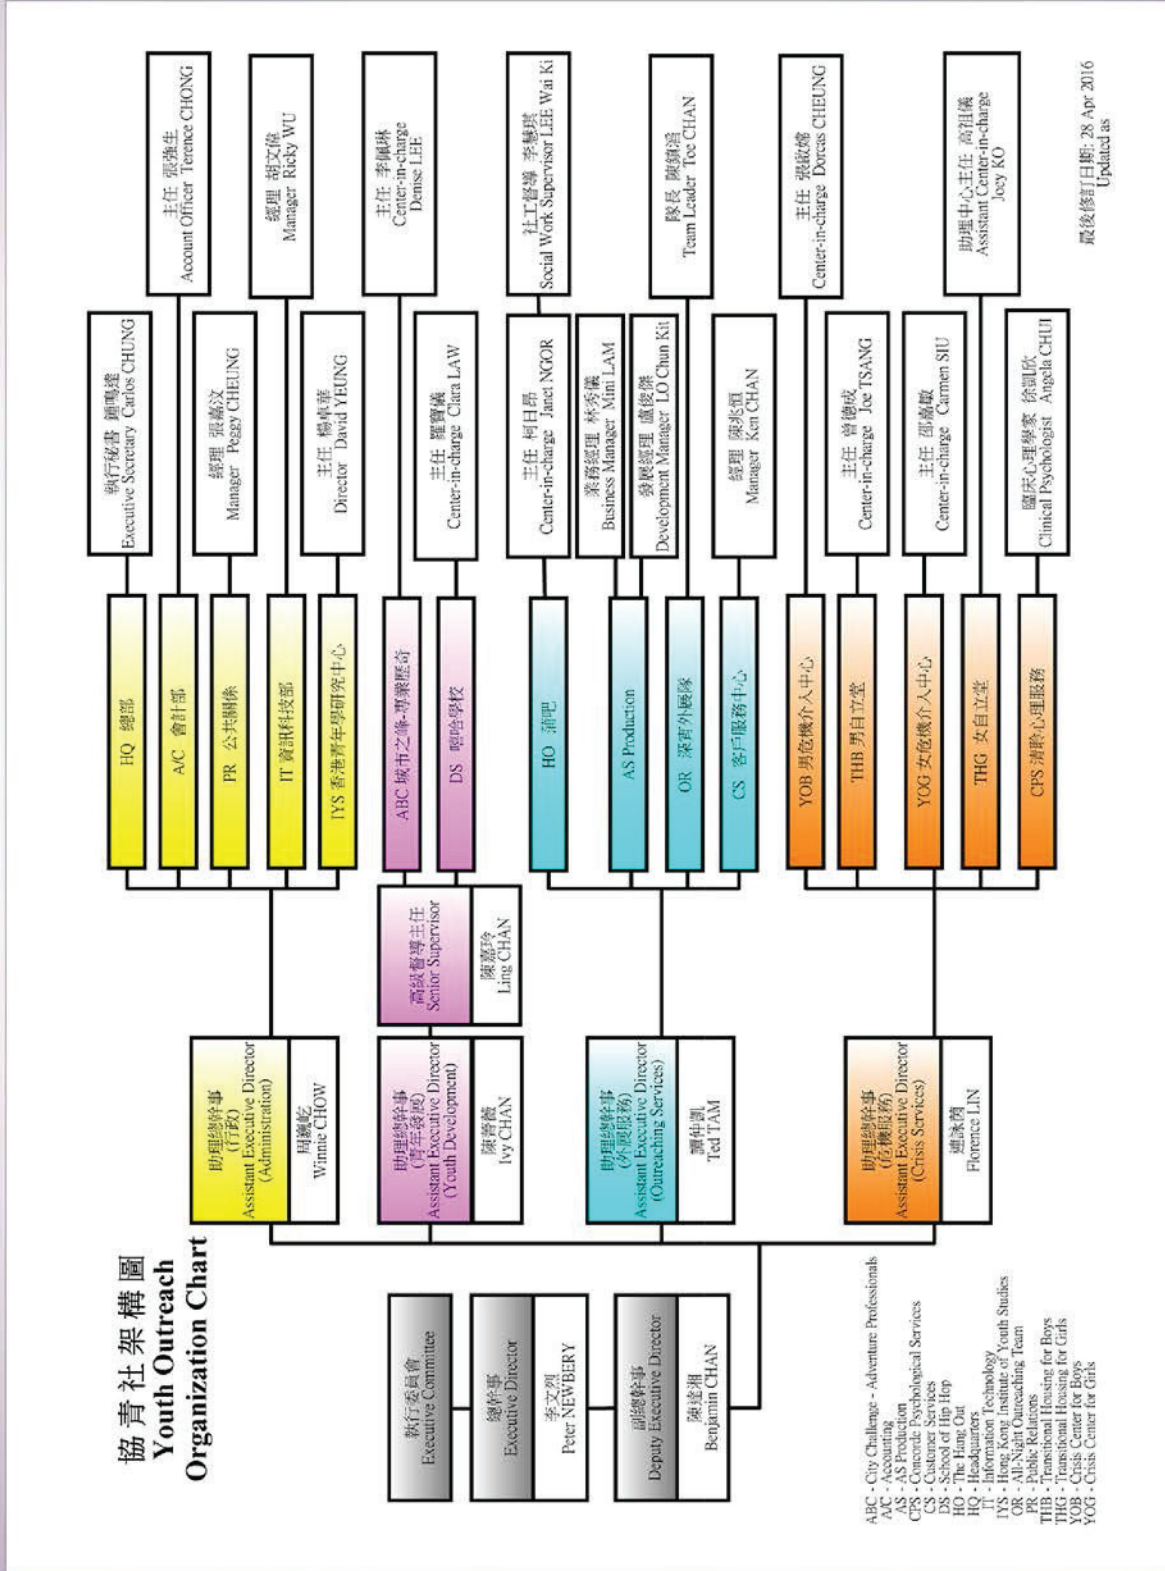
協青社架構圖
Youth Outreach
Organization Chart

執行委員會
Executive Committee

總幹事
Executive Director
李文彬
Peter NEWBERY

副總幹事
Deputy Executive Director
陳緯湘
Benjamin CHAN

助理總幹事
(行政)
Assistant Executive Director
(Administration)
周穎屹
Winnie CHOW

HQ 總部
執行秘書 鍾鳴達
Executive Secretary Carlos CHUNG

A/C 會計部
主任 張強生
Account Officer Terence CHONG

PR 公共關係
經理 張靄汶
Manager Peggy CHEUNG

IT 資訊科技部
經理 胡文偉
Manager Ricky WU

IYS 香港青年學研究中心
主任 楊偉華
Director David YEUNG

助理總幹事
(青年發展)
Assistant Executive Director
(Youth Development)
陳蔚薇
Ivy CHAN

高級督導主任
Senior Supervisor
陳嘉玲
Ling CHAN

ABC 城市之峰-專業歷奇
主任 李麗琳
Center-in-charge
Denise LEE

DS 嘻哈學校
主任 羅寶儀
Center-in-charge Clara LAW

助理總幹事
(外展服務)
Assistant Executive Director
(Outreaching Services)
譚仲潮
Ted TAM

HO 蒲吧
主任 柯日昂
Center-in-charge Janet NGOR
社工督導 李慧琪
Social Work Supervisor LEE Wai Ki

AS Production
業務經理 林秀儀
Business Manager Mini LAM

OR 深宵外展隊
發展經理 盧俊傑
Development Manager LO Chun Kit
隊長 陳鎮滔
Team Leader Toe CHAN

CS 客戶服務中心
經理 陳兆恒
Manager Ken CHAN

助理總幹事
(危機服務)
Assistant Executive Director
(Crisis Services)
連詠儀
Florence LIN

YOB 男危機介入中心
主任 張啟娣
Center-in-charge Dorcas CHEUNG

THB 男自立室
主任 曾德政
Center-in-charge Joe TSANG

YOG 女危機介入中心
主任 邵嘉敏
Center-in-charge Carmen SIU

THG 女自立室
助理中心主任 高祖儀
Assistant Center-in-charge
Jocy KO

CPS 浦齡心理服務
臨床心理學家 徐凱欣
Clinical Psychologist Angela CHUI

最後修訂日期: 28 Apr 2016
Updated as

ABC - City Challenge - Adventure Professionals
A/C - Accounting
AS - AS Production
CPS - Concorde Psychological Services
CS - Customer Services
DS - School of Hip Hop
HO - The Hang Out
HQ - Headquarters
IT - Information Technology
IYS - Hong Kong Institute of Youth Studies
OR - All-Night Outreaching Team
PR - Public Relations
THB - Transitional Housing for Boys
THG - Transitional Housing for Girls
YOB - Crisis Center for Boys
YOG - Crisis Center for Girls